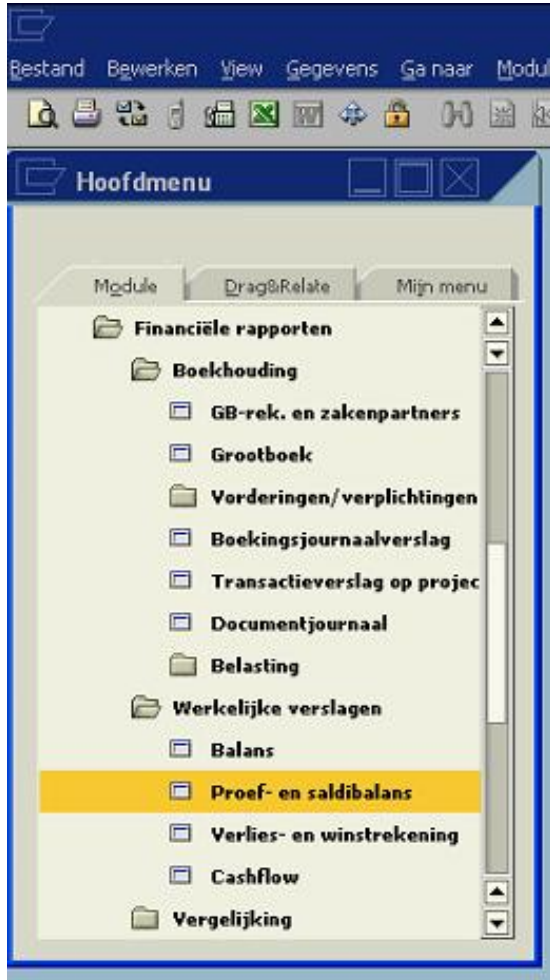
Bestand Bewerken View Gegevens Ga naar Modul

Hoofdmenu

Module Drag&Relate Mijn menu

Financiële rapporten
Boekhouding
GB-rek. en zakenpartners
Grootboek
Vorderingen/verplichtingen
Boekingsjournaalverslag
Transactieverslag op projec
Documentjournaal
Belasting
Werkelijke verslagen
Balans
Proef- en saldibalans
Verlies- en winstrekening
Cashflow
Vergelijking